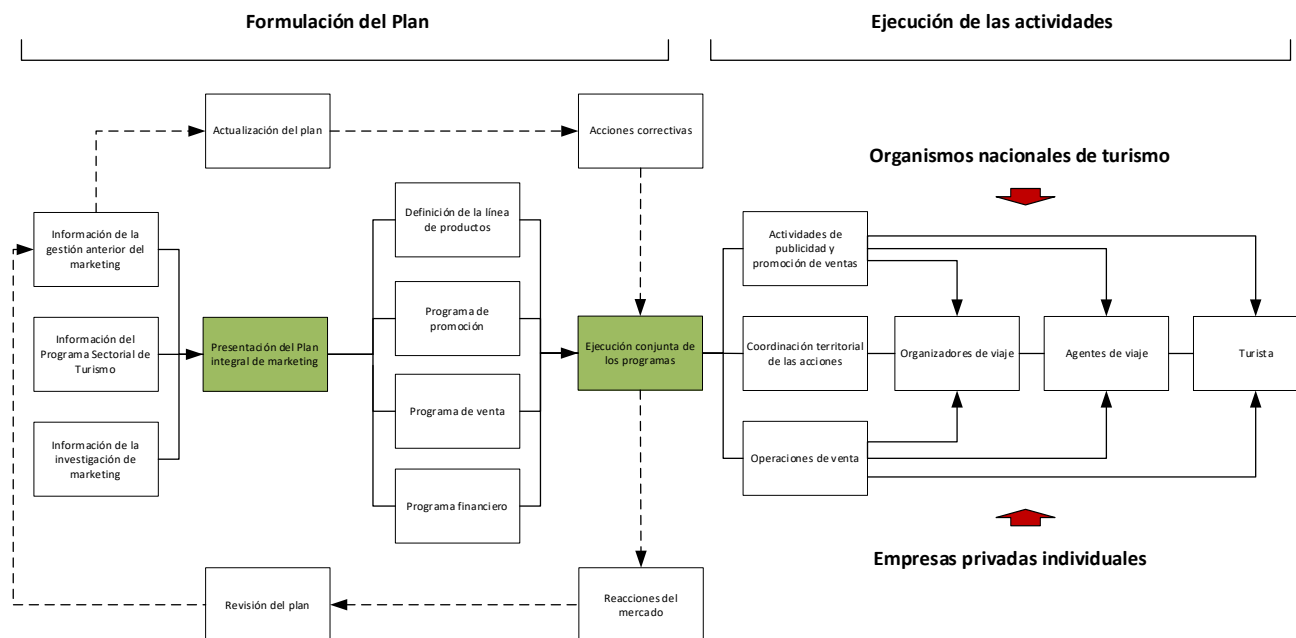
Formulación del Plan

Ejecución de las actividades

Actualización del plan

Acciones correctivas

Organismos nacionales de turismo

Información de la gestión anterior del marketing

Información del Programa Sectorial de Turismo

Información de la investigación de marketing

Presentación del Plan integral de marketing

Definición de la línea de productos

Programa de promoción

Programa de venta

Programa financiero

Ejecución conjunta de los programas

Actividades de publicidad y promoción de ventas

Coordinación territorial de las acciones

Operaciones de venta

Organizadores de viaje

Agentes de viaje

Turista

Empresas privadas individuales

Revisión del plan

Reacciones del mercado